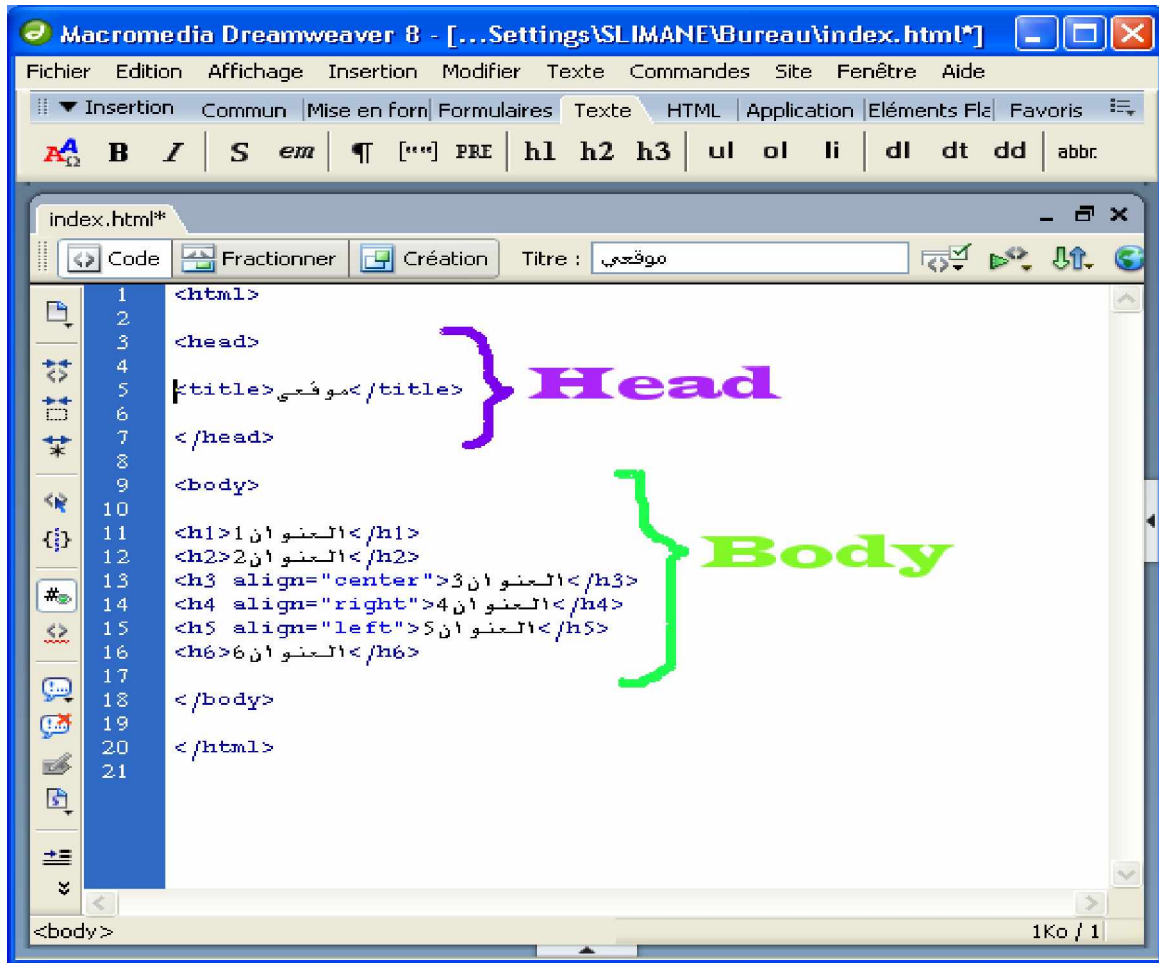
Macromedia Dreamweaver 8 - [...Settings\SLIMANE\Bureau\index.html*]

Fichier Edition Affichage Insertion Modifier Texte Commandes Site Fenêtre Aide

▼ Insertion Commun Mise en forn Formulaires Texte HTML Application Eléments Fla Favoris

B I S em ¶ [""] PRE h1 h2 h3 ul ol li dl dt dd abbr.

index.html*

Code Fractionner Création Titre : موقعي

1 <html>
2
3 <head>
4
5 <title>موقعي</title>
6
7 </head>
8
9 <body>
10
11 <h1>العنوان1</h1>
12 <h2>العنوان2</h2>
13 <h3 align="center">العنوان3</h3>
14 <h4 align="right">العنوان4</h4>
15 <h5 align="left">العنوان5</h5>
16 <h6>العنوان6</h6>
17
18 </body>
19
20 </html>
21

Head

Body

<body>

1Ko / 1